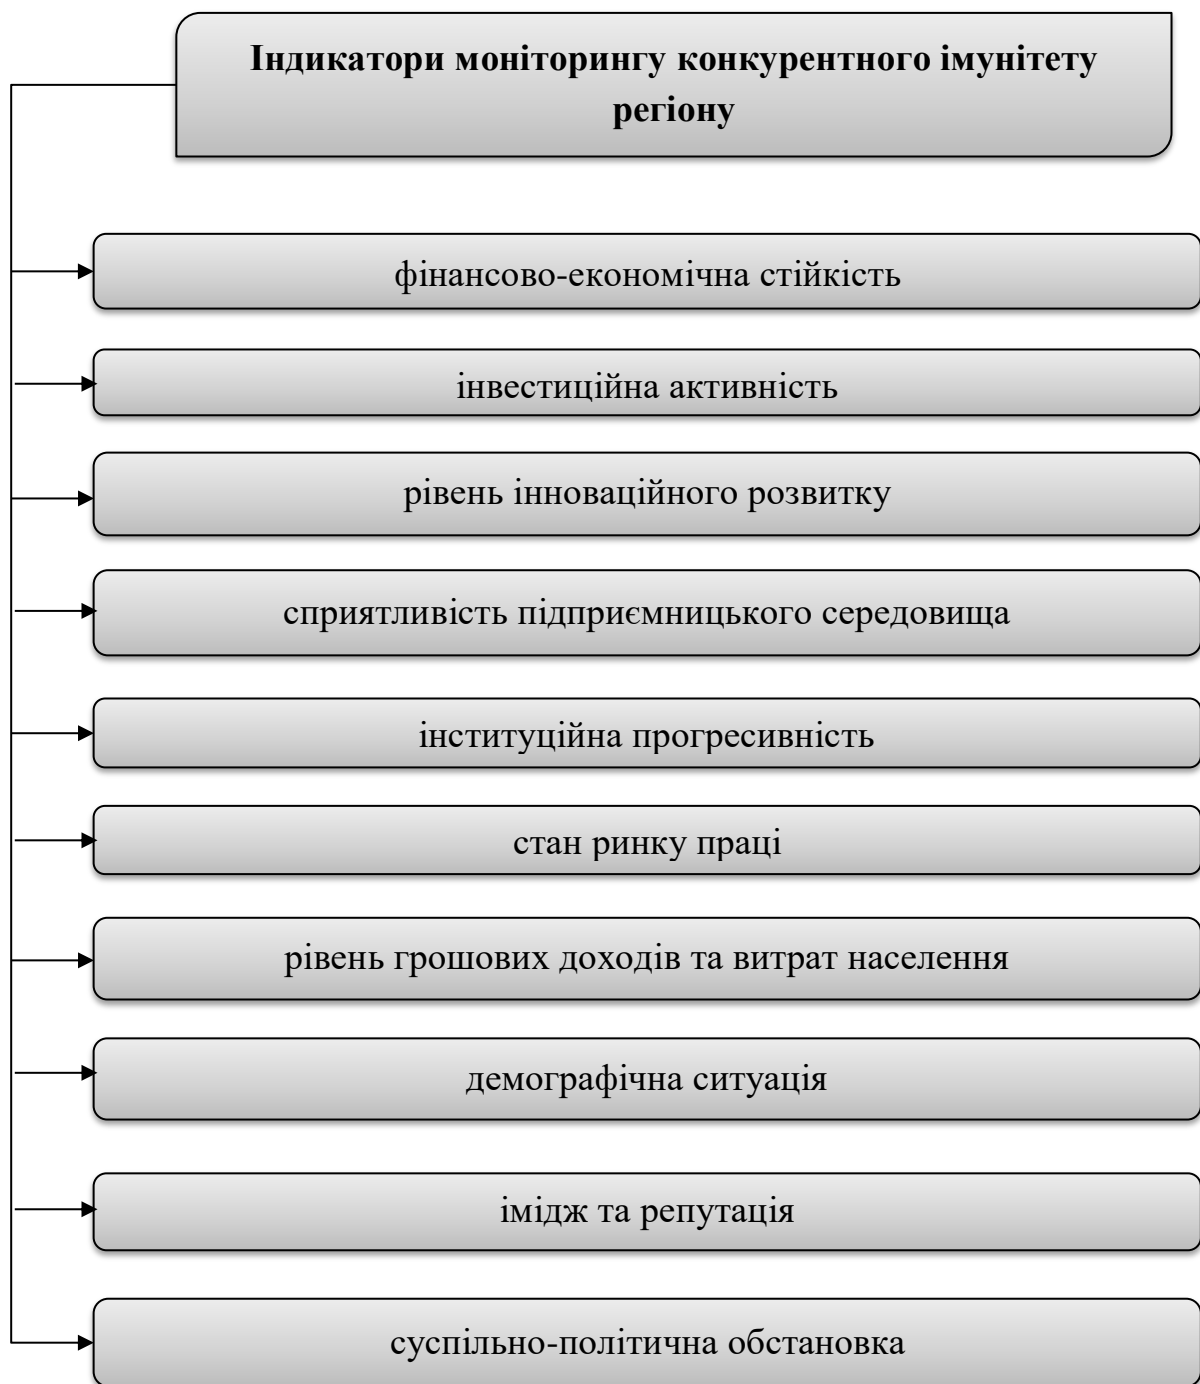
Індикатори моніторингу конкурентного імунітету регіону

фінансово-економічна стійкість

інвестиційна активність

рівень інноваційного розвитку

сприятливість підприємницького середовища

інституційна прогресивність

стан ринку праці

рівень грошових доходів та витрат населення

демографічна ситуація

імідж та репутація

суспільно-політична обстановка